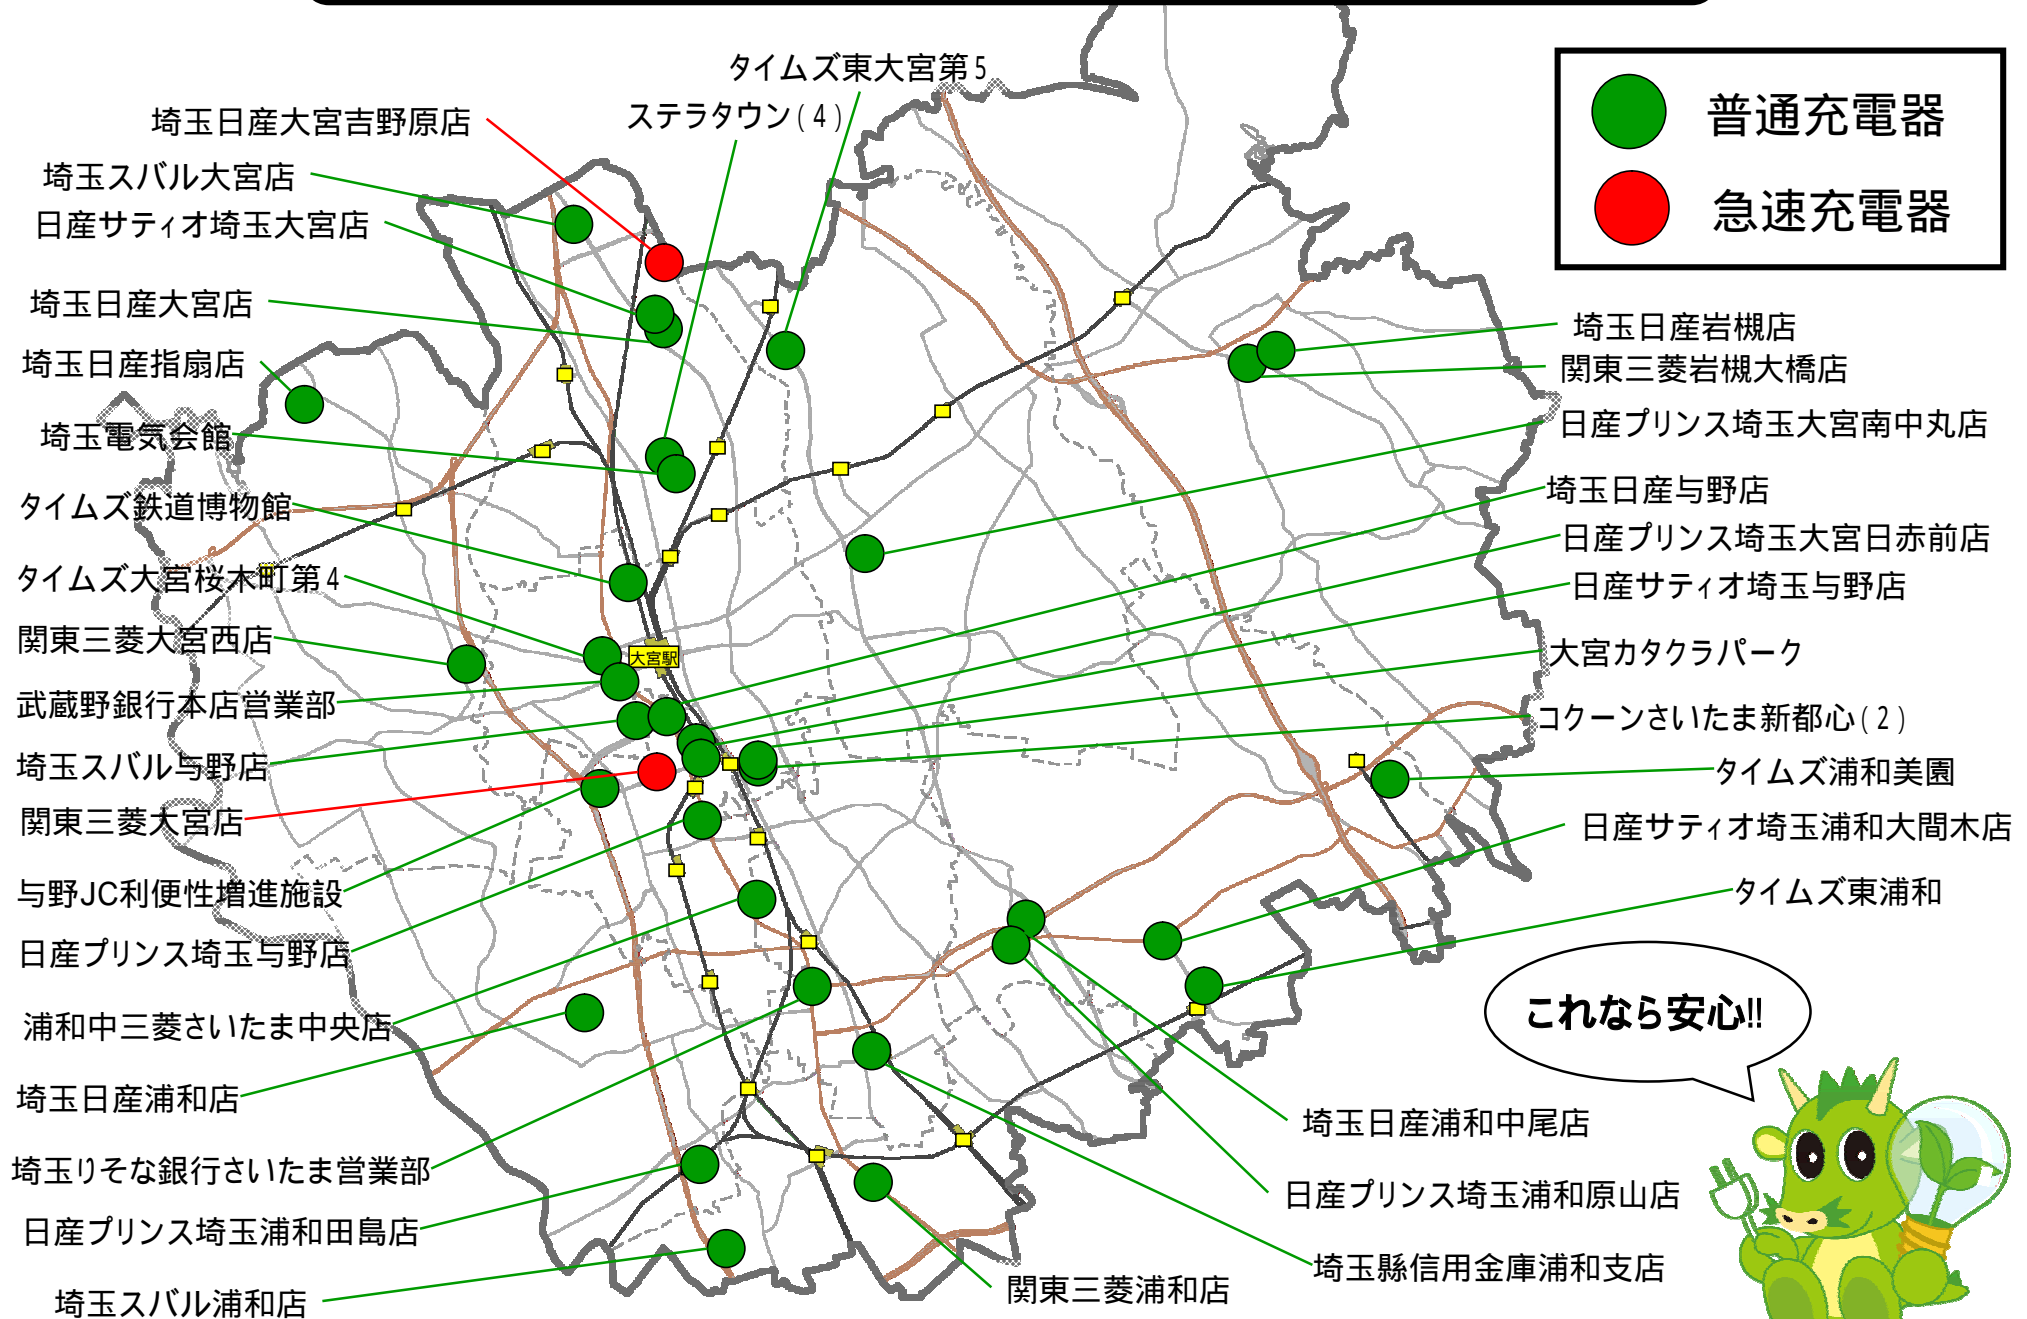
普通充電器
急速充電器

タイムズ東大宮第5
ステラタウン(4)
埼玉日産大宮吉野原店
埼玉スバル大宮店
日産サティオ埼玉大宮店
埼玉日産大宮店
埼玉日産指扇店
埼玉電気会館
タイムズ鉄道博物館
タイムズ大宮桜木町第4
関東三菱大宮西店
武蔵野銀行本店営業部
埼玉スバル与野店
関東三菱大宮店
与野JC利便性増進施設
日産プリンス埼玉与野店
浦和中三菱さいたま中央店
埼玉日産浦和店
埼玉りそな銀行さいたま営業部
日産プリンス埼玉浦和田島店
埼玉スバル浦和店

大宮駅

埼玉日産岩槻店
関東三菱岩槻大橋店
日産プリンス埼玉大宮南中丸店
埼玉日産与野店
日産プリンス埼玉大宮日赤前店
日産サティオ埼玉与野店
大宮カタクラパーク
コクーンさいたま新都心(2)
タイムズ浦和美園
日産サティオ埼玉浦和大間木店
タイムズ東浦和
これなら安心!!
埼玉日産浦和中尾店
日産プリンス埼玉浦和原山店
埼玉縣信用金庫浦和支店
関東三菱浦和店